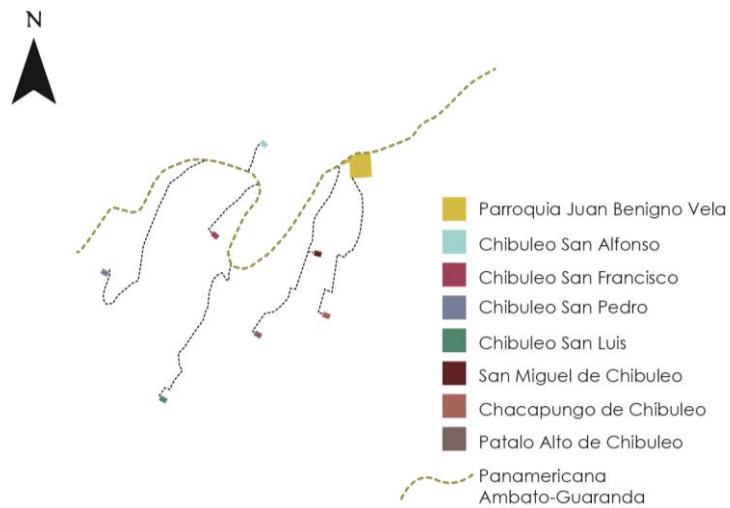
N

Parroquia Juan Benigno Vela
Chibuleo San Alfonso
Chibuleo San Francisco
Chibuleo San Pedro
Chibuleo San Luis
San Miguel de Chibuleo
Chacapungo de Chibuleo
Patalo Alto de Chibuleo
Panamericana Ambato-Guaranda